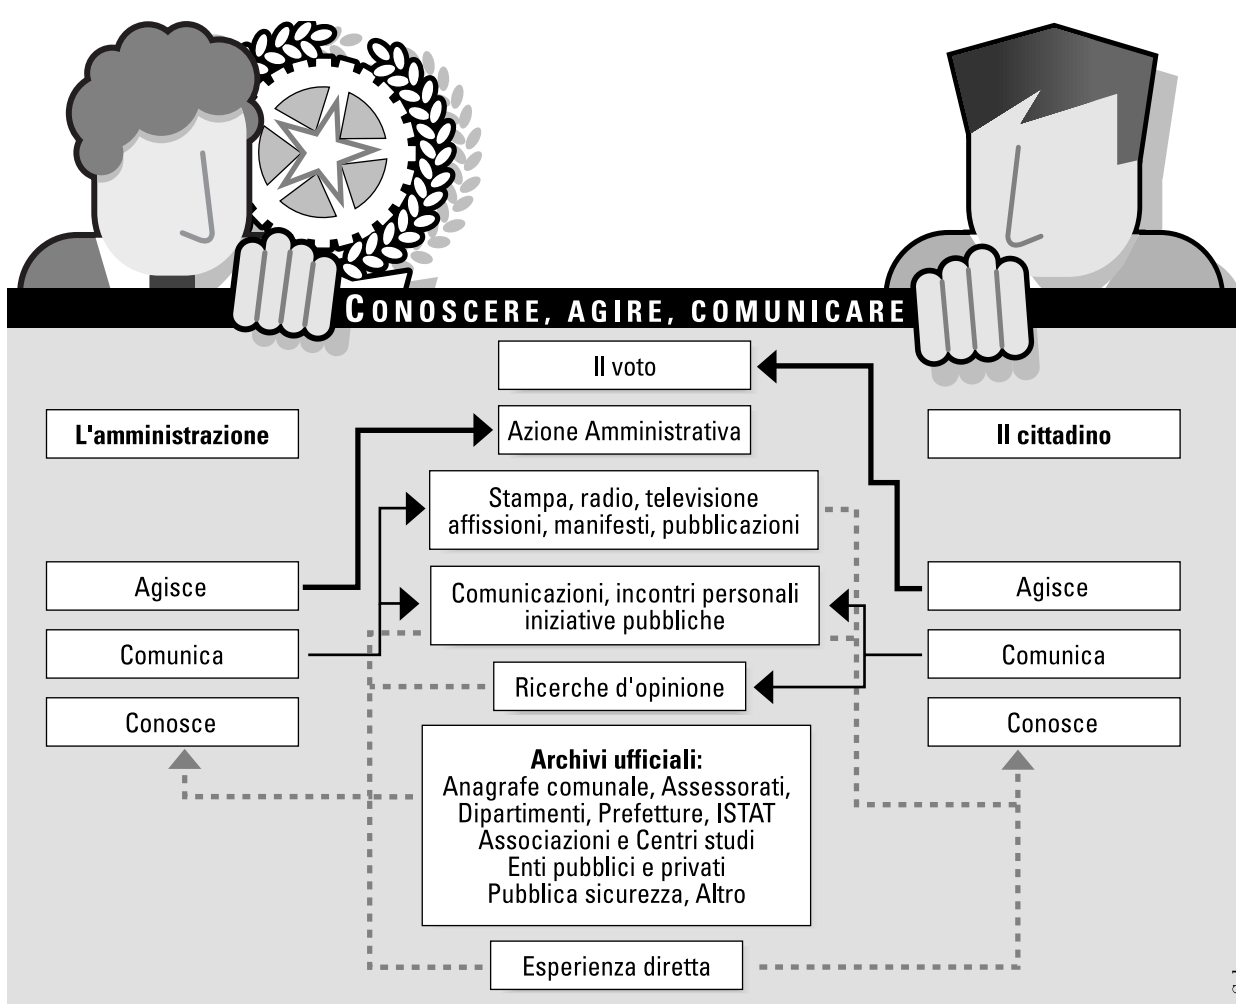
CONOSCERE, AGIRE, COMUNICARE

Il voto

L'amministrazione

Azione Amministrativa

Il cittadino

Stampa, radio, televisione affissioni, manifesti, pubblicazioni

Agisce

Comunicazioni, incontri personali iniziative pubbliche

Agisce

Comunica

Comunica

Ricerche d'opinione

Conosce

Conosce

Archivi ufficiali:
Anagrafe comunale, Assessorati, Dipartimenti, Prefetture, ISTAT
Associazioni e Centri studi
Enti pubblici e privati
Pubblica sicurezza, Altro

Esperienza diretta